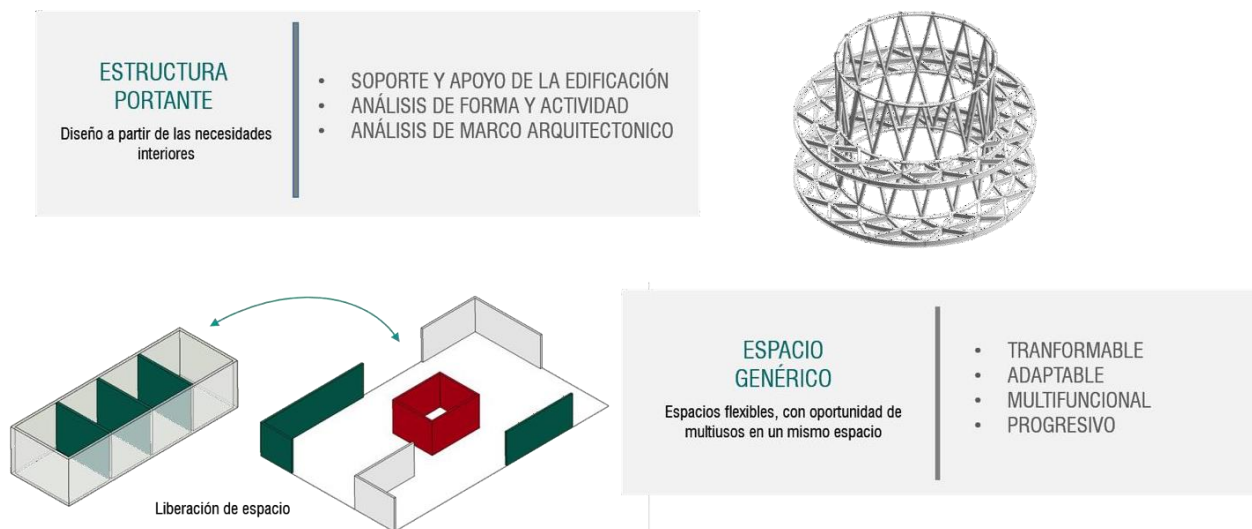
ESTRUCTURA PORTANTE

Diseño a partir de las necesidades interiores

- SOPORTE Y APOYO DE LA EDIFICACIÓN
- ANÁLISIS DE FORMA Y ACTIVIDAD
- ANÁLISIS DE MARCO ARQUITECTONICO

Liberación de espacio

ESPACIO GENÉRICO

Espacios flexibles, con oportunidad de multiusos en un mismo espacio

- TRANFORMABLE
- ADAPTABLE
- MULTIFUNCIONAL
- PROGRESIVO